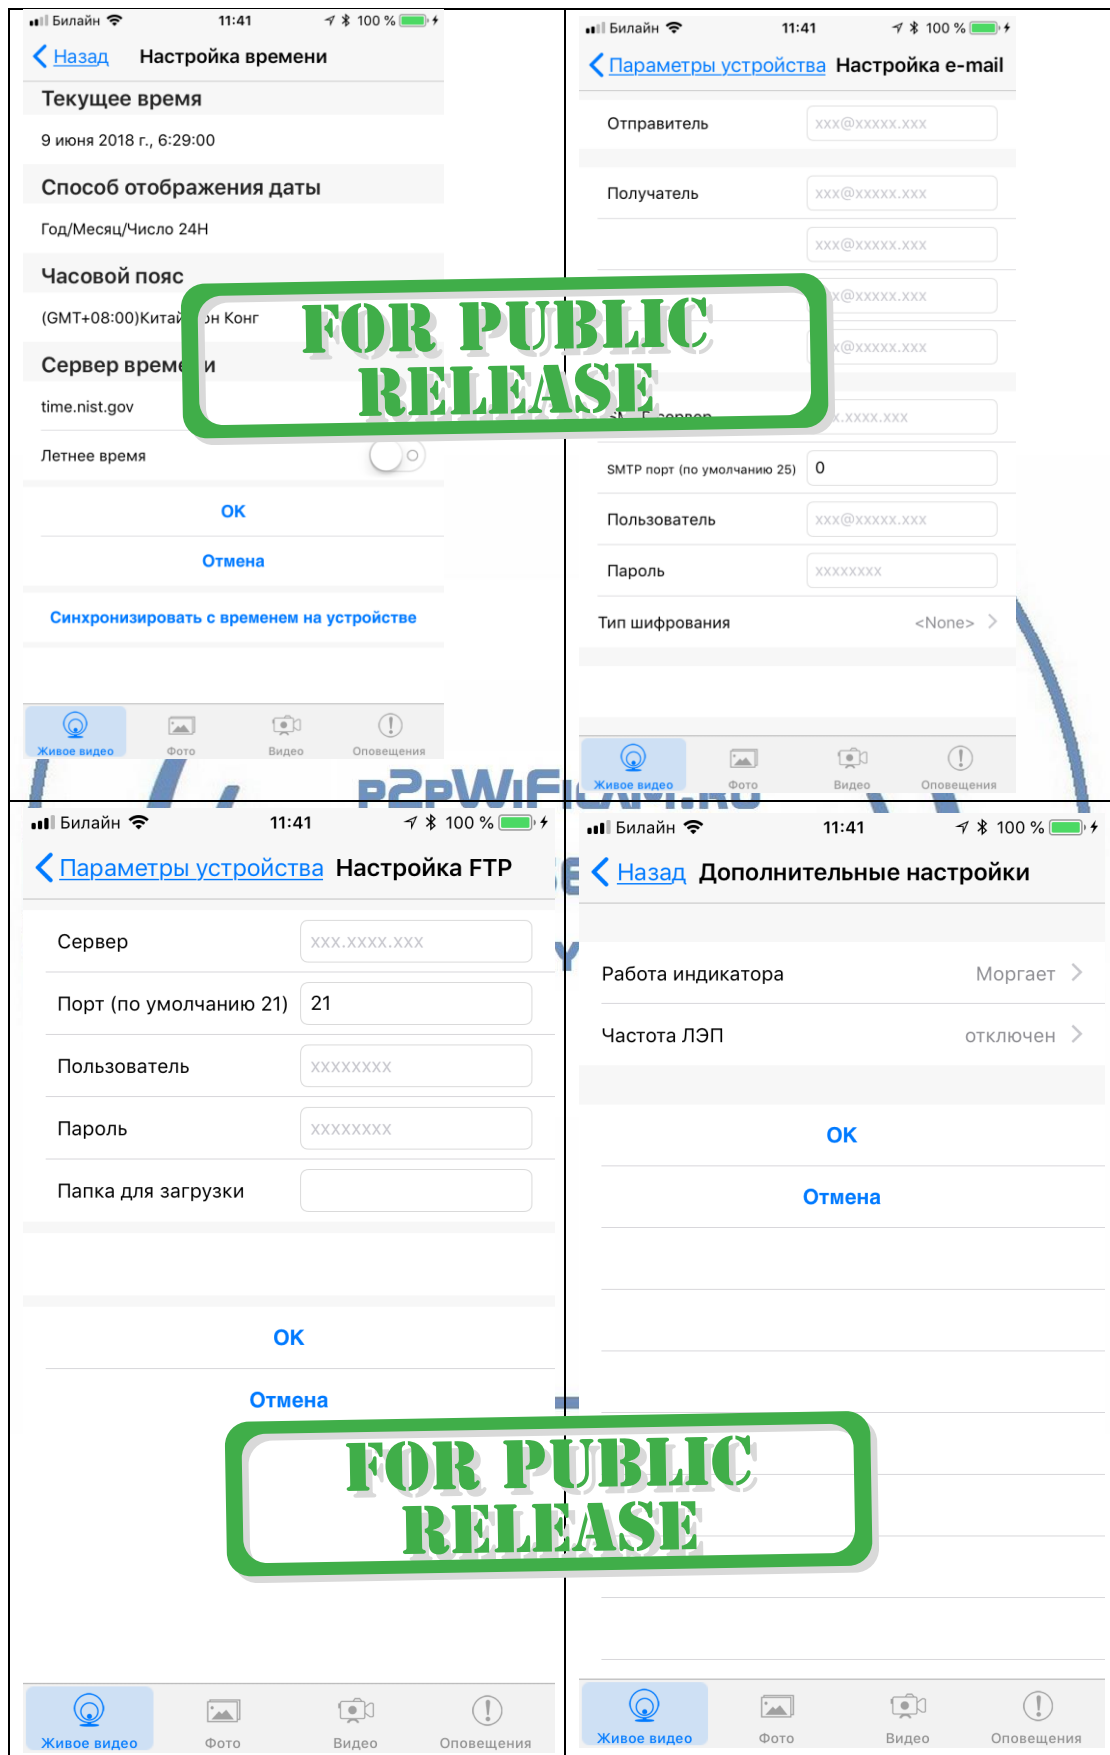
Билайн 11:41 100 %

Назад Настройка времени

Текущее время

9 июня 2018 г., 6:29:00

Способ отображения даты

Год/Месяц/Число 24H

Часовой пояс

(GMT+08:00)Китай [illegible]он Конг

Сервер време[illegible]и

time.nist.gov

Летнее время

OK

Отмена

Синхронизировать с временем на устройстве

Живое видео Фото Видео Оповещения

Билайн 11:41 100 %

Параметры устройства Настройка e-mail

Отправитель xxx@xxxxx.xxx

Получатель xxx@xxxxx.xxx

xxx@xxxxx.xxx

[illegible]@xxxxx.xxx

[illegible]@xxxxx.xxx

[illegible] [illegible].xxxx.xxx

SMTP порт (по умолчанию 25) 0

Пользователь xxx@xxxxx.xxx

Пароль xxxxxxxx

Тип шифрования <None>

Живое видео Фото Видео Оповещения

FOR PUBLIC RELEASE

P2PWIFI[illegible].RU

Билайн 11:41 100 %

Параметры устройства Настройка FTP

Сервер xxx.xxxx.xxx

Порт (по умолчанию 21) 21

Пользователь xxxxxxxx

Пароль xxxxxxxx

Папка для загрузки

OK

Отмена

Живое видео Фото Видео Оповещения

Билайн 11:41 100 %

Назад Дополнительные настройки

Работа индикатора Моргает

Частота ЛЭП отключен

OK

Отмена

Живое видео Фото Видео Оповещения

FOR PUBLIC RELEASE